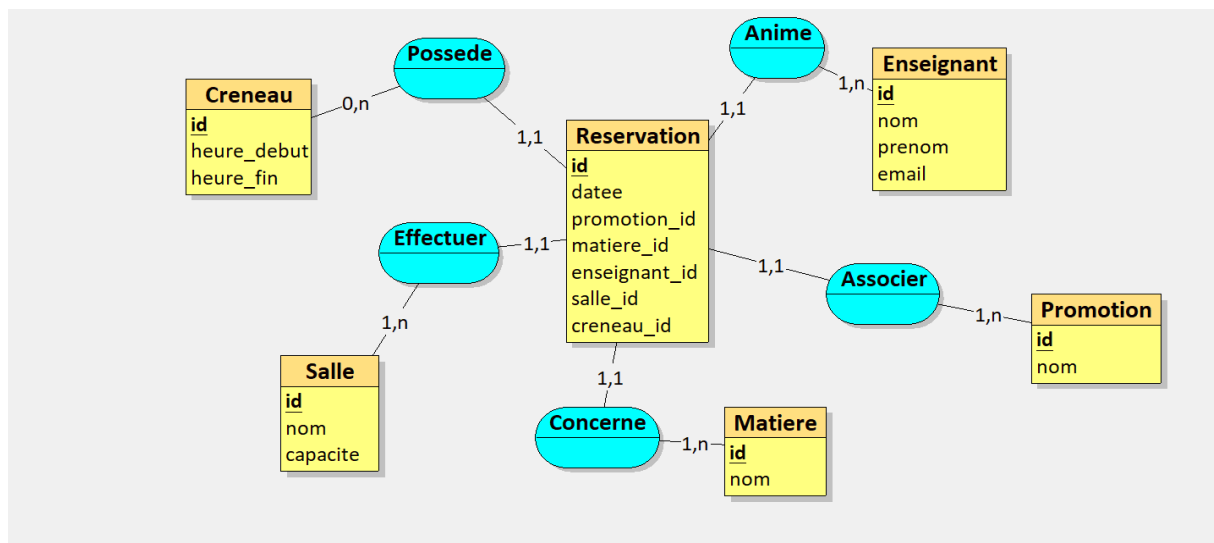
Possede

Anime

Creneau
id
heure_debut
heure_fin

0,n

1,1

Reservation
id
datee
promotion_id
matiere_id
enseignant_id
salle_id
creneau_id

1,1

1,n

Enseignant
id
nom
prenom
email

Effectuer

1,1

1,1

Associer

1,n

Promotion
id
nom

1,n

Salle
id
nom
capacite

1,1

Concerne

1,n

Matiere
id
nom